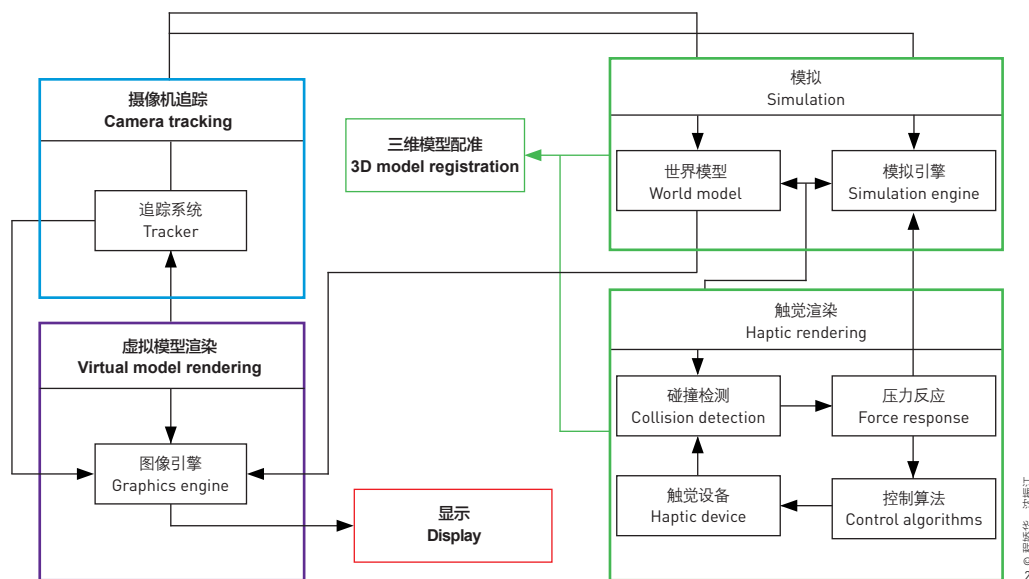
摄像机追踪
Camera tracking

追踪系统
Tracker

三维模型配准
3D model registration

模拟
Simulation

世界模型
World model

模拟引擎
Simulation engine

虚拟模型渲染
Virtual model rendering

图像引擎
Graphics engine

触觉渲染
Haptic rendering

碰撞检测
Collision detection

压力反应
Force response

触觉设备
Haptic device

控制算法
Control algorithms

显示
Display

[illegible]